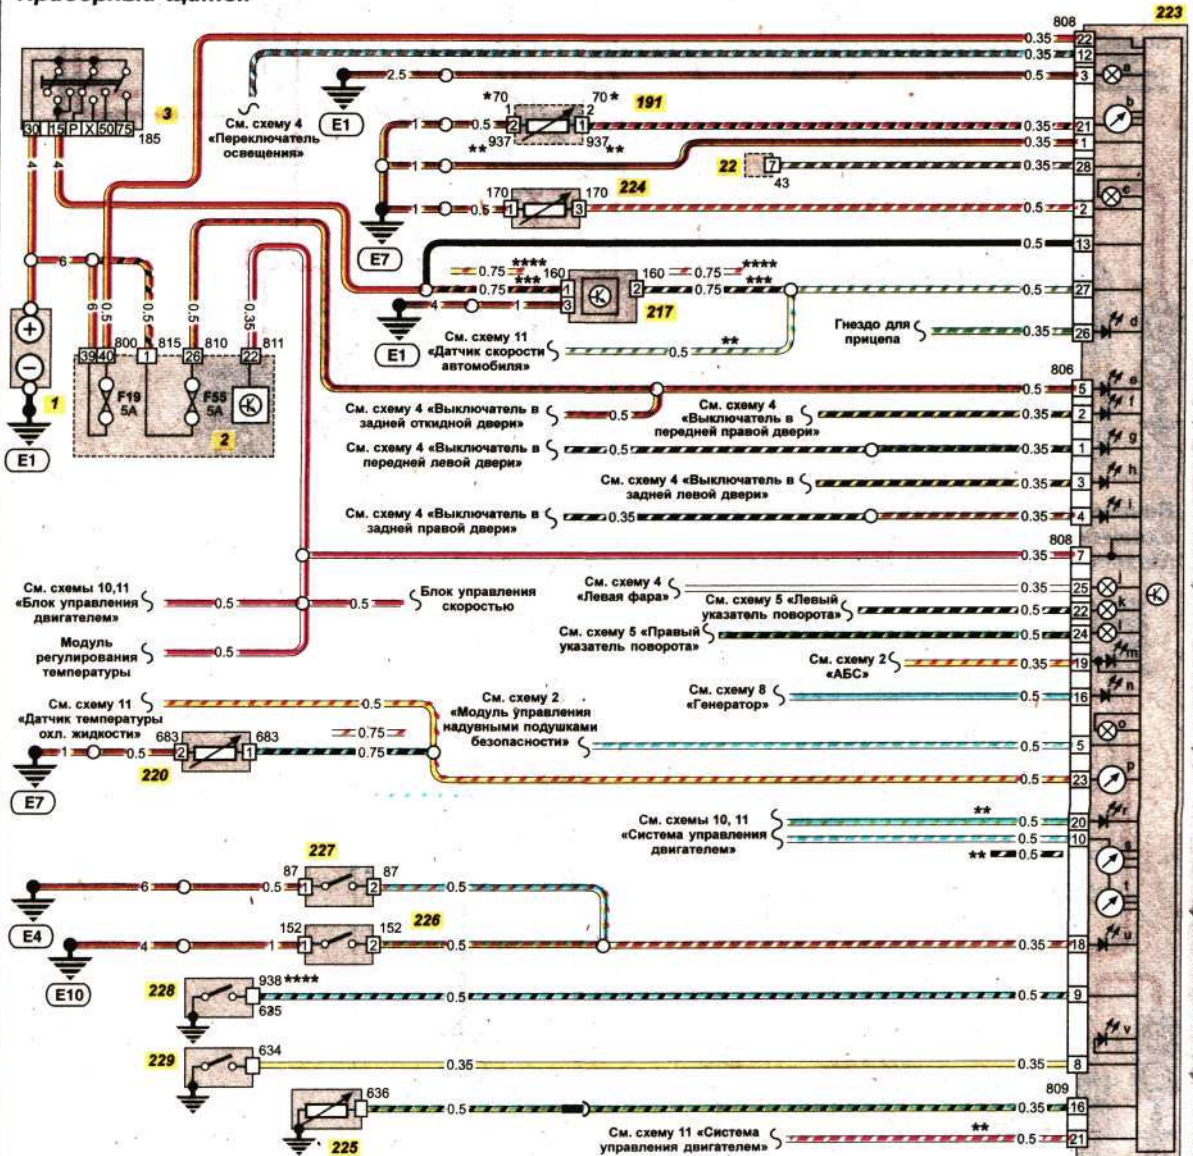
Приборный щиток

808
223
0.35 22
0.35 12
0.5 3
a
2.5
E1
См. схему 4 «Переключатель освещения»
3
30 15 P X 50 75
185
*70
70*
191
1
2
0.5
2
1
0.35 21
b
937
937
**
**
0.35 1
22
7
0.35 28
43
170
170
224
0.5
1
3
0.5 2
c
E7
0.5 13
0.75 ****
***
160
160
0.75 ****
***
0.75
1
2
0.75
0.5 27
217
4
1
3
E1
См. схему 11 «Датчик скорости автомобиля»
0.5
**
Гнездо для прицепа
0.35 26
d
6
0.5
0.5
0.5
0.35
800
815
810
811
39 40
1
26
22
F19 5A
F55 5A
1
2
E1
806
0.5 5
e
См. схему 4 «Выключатель в задней откидной двери»
0.5
См. схему 4 «Выключатель в передней правой двери»
0.35 2
f
См. схему 4 «Выключатель в передней левой двери»
0.5
0.35 1
g
См. схему 4 «Выключатель в задней левой двери»
0.35 3
h
См. схему 4 «Выключатель в задней правой двери»
0.35
0.35 4
i
808
0.35 7
См. схемы 10,11 «Блок управления двигателем»
0.5
0.5
Блок управления скоростью
См. схему 4 «Левая фара»
0.35 25
j
См. схему 5 «Левый указатель поворота»
0.5 22
k
См. схему 5 «Правый указатель поворота»
0.5 24
l
Модуль регулирования температуры
0.5
См. схему 2 «АБС»
0.35 19
m
См. схему 8 «Генератор»
0.5 16
n
См. схему 11 «Датчик температуры охл. жидкости»
0.5
См. схему 2 «Модуль управления надувными подушками безопасности»
0.5 5
o
1
0.5
683
2
1
683
0.75
0.75
220
E7
0.5 23
p
**
См. схемы 10, 11 «Система управления двигателем»
0.5 20
r
0.5 10
** 0.5
s
227
87
87
6
0.5
1
2
0.5
t
E4
152
152
226
4
1
1
2
0.5
0.35 18
u
E10
228
938 ****
0.5
0.5 9
635
v
229
634
0.35
0.35 8
809
636
0.5
0.35 16
225
См. схему 11 «Система управления двигателем»
**
0.5 21